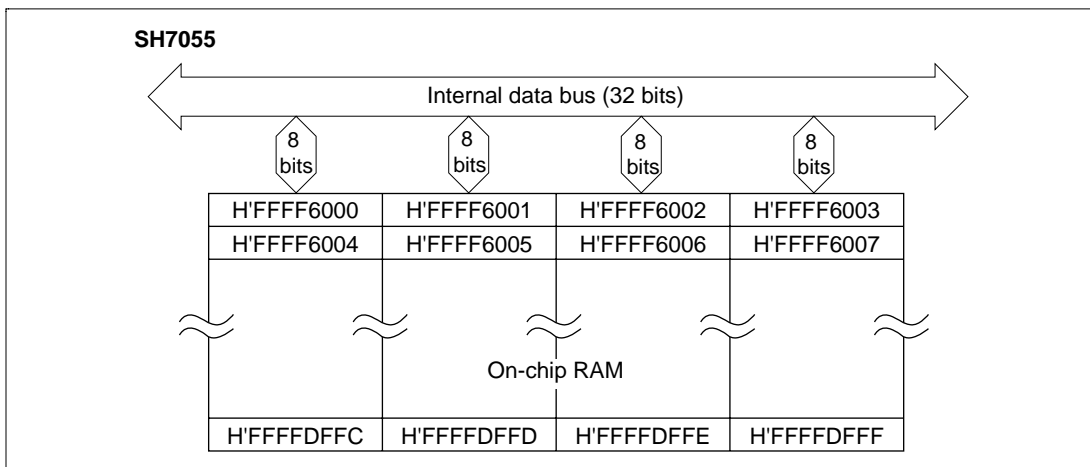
SH7055

Internal data bus (32 bits)

8 bits

8 bits

8 bits

8 bits

| H'FFFF6000 | H'FFFF6001 | H'FFFF6002 | H'FFFF6003 |
|---|---|---|---|
| H'FFFF6004 | H'FFFF6005 | H'FFFF6006 | H'FFFF6007 |

On-chip RAM

| H'FFFFDFFC | H'FFFFDFFD | H'FFFFDFFE | H'FFFFDFFF |
|---|---|---|---|